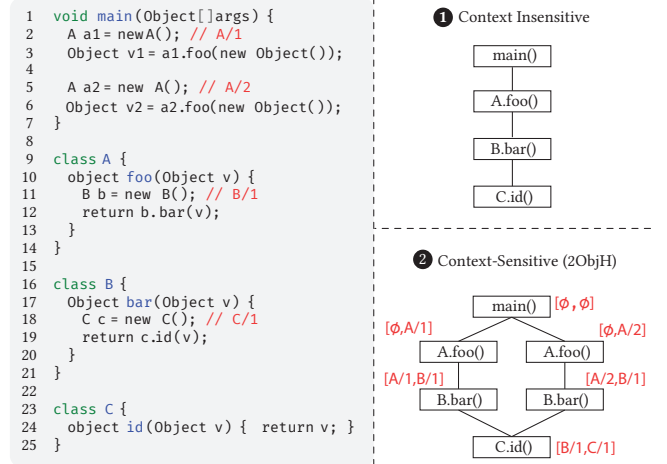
1 void main(Object[]args) {
2 A a1 = newA(); // A/1
3 Object v1 = a1.foo(new Object());
4
5 A a2 = new A(); // A/2
6 Object v2 = a2.foo(new Object());
7 }
8
9 class A {
10 object foo(Object v) {
11 B b = new B(); // B/1
12 return b.bar(v);
13 }
14 }
15
16 class B {
17 Object bar(Object v) {
18 C c = new C(); // C/1
19 return c.id(v);
20 }
21 }
22
23 class C {
24 object id(Object v) { return v; }
25 }

❶ Context Insensitive

main()

A.foo()

B.bar()

C.id()

❷ Context-Sensitive (2ObjH)

main() [$\phi$, $\phi$]

[$\phi$,A/1]

[$\phi$,A/2]

A.foo()

A.foo()

[A/1,B/1]

[A/2,B/1]

B.bar()

B.bar()

C.id() [B/1,C/1]